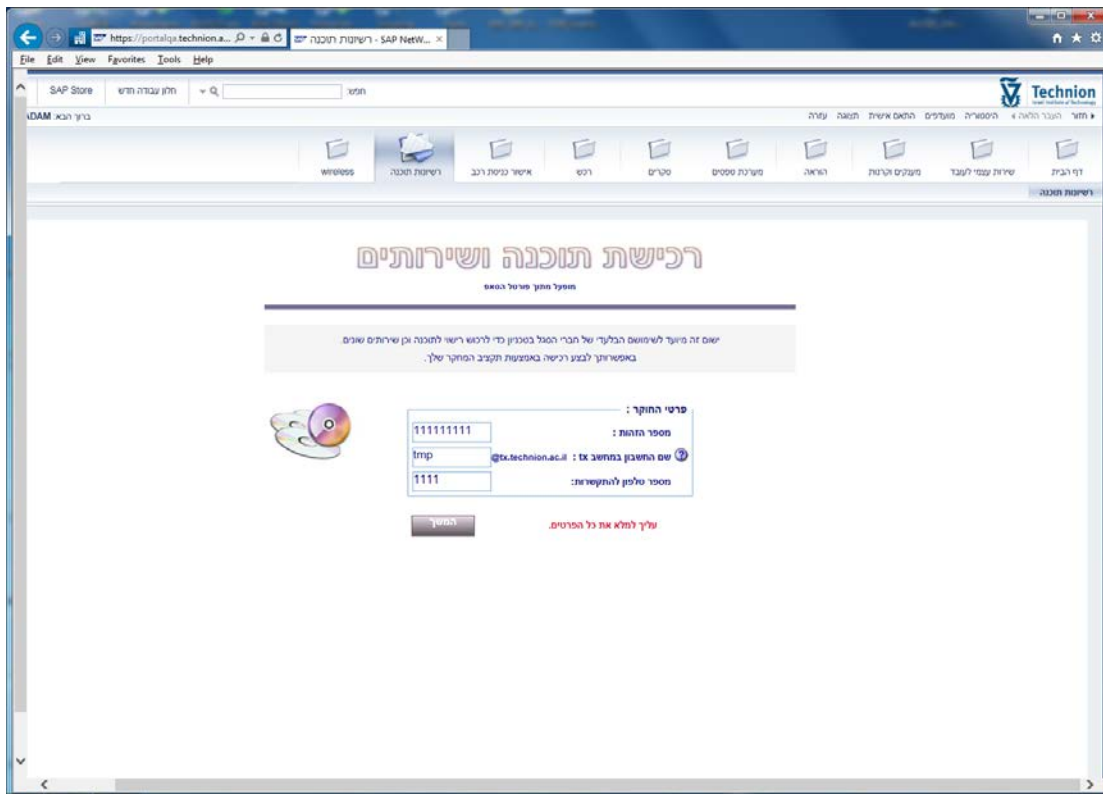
https://portalqa.technion.a... רשיונות תוכנה - SAP NetW...

File Edit View Favorites Tools Help

SAP Store חלון עבודה חדש חפש:

Technion

ADAM ברוך הבא:

חזור העבר הלאה היסטוריה מועדפים התאם אישית תצוגה עזרה

דף הבית שירות עצמי לעובד מענקים וקרנות הוראה מערכת ספסים סקרים רכש אישור כניסת רכב רשיונות תוכנה wireless

רשיונות תוכנה

רכישת תוכנה ושירותים

מופעל מתוך פורטל הטאס

ישום זה מיועד לשימושם הבלעדי של חברי הסגל בטכניון כדי לרכוש רשיוי לתוכנה וכן שירותים שונים.
באפשרותך לבצע רכישה באמצעות תקציב המחקר שלך.

פרטי החוקר :

מספר הזהות : 111111111

שם החשבון במחשב tx : @tx.technion.ac.il tmp

מספר טלפון להתקשרות: 1111

עליך למלא את כל הפרטים.

המשך